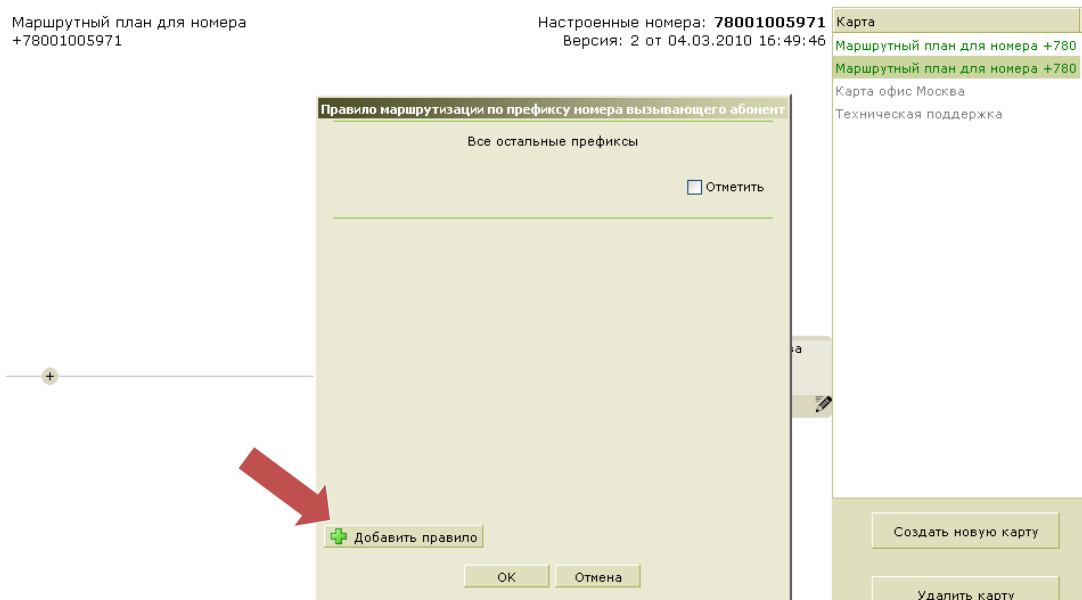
Маршрутный план для номера +78001005971

Настроенные номера: **78001005971**
Версия: 2 от 04.03.2010 16:49:46

Карта
Маршрутный план для номера +780
Маршрутный план для номера +780
Карта офис Москва
Техническая поддержка

Правило маршрутизации по префиксу номера вызывающего абонент

Все остальные префиксы

Отметить

а

Добавить правило

OK
Отмена

Создать новую карту

Удалить карту